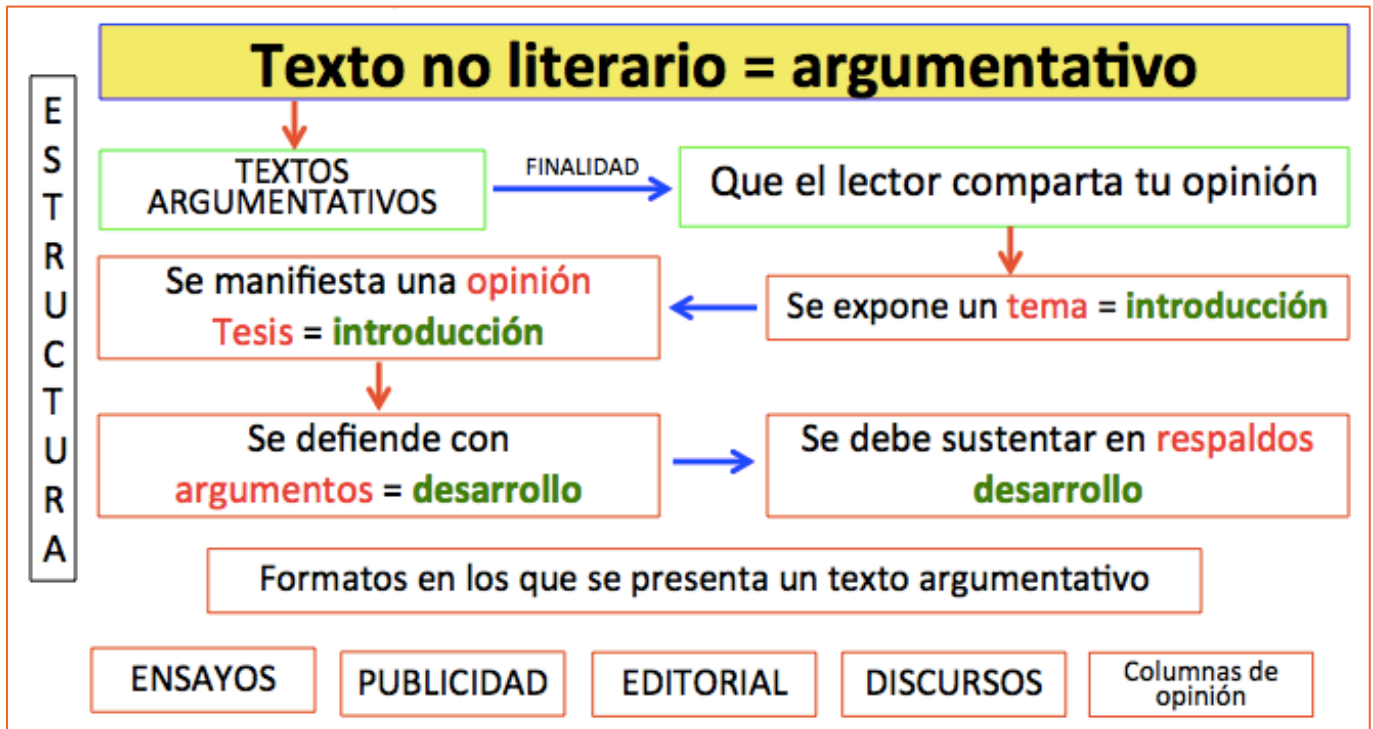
Texto no literario = argumentativo

ESTRUCTURA

TEXTOS ARGUMENTATIVOS

FINALIDAD

Que el lector comparta tu opinión

Se expone un tema = introducción

Se manifiesta una opinión
Tesis = introducción

Se defiende con argumentos = desarrollo

Se debe sustentar en respaldos
desarrollo

Formatos en los que se presenta un texto argumentativo

ENSAYOS

PUBLICIDAD

EDITORIAL

DISCURSOS

Columnas de opinión